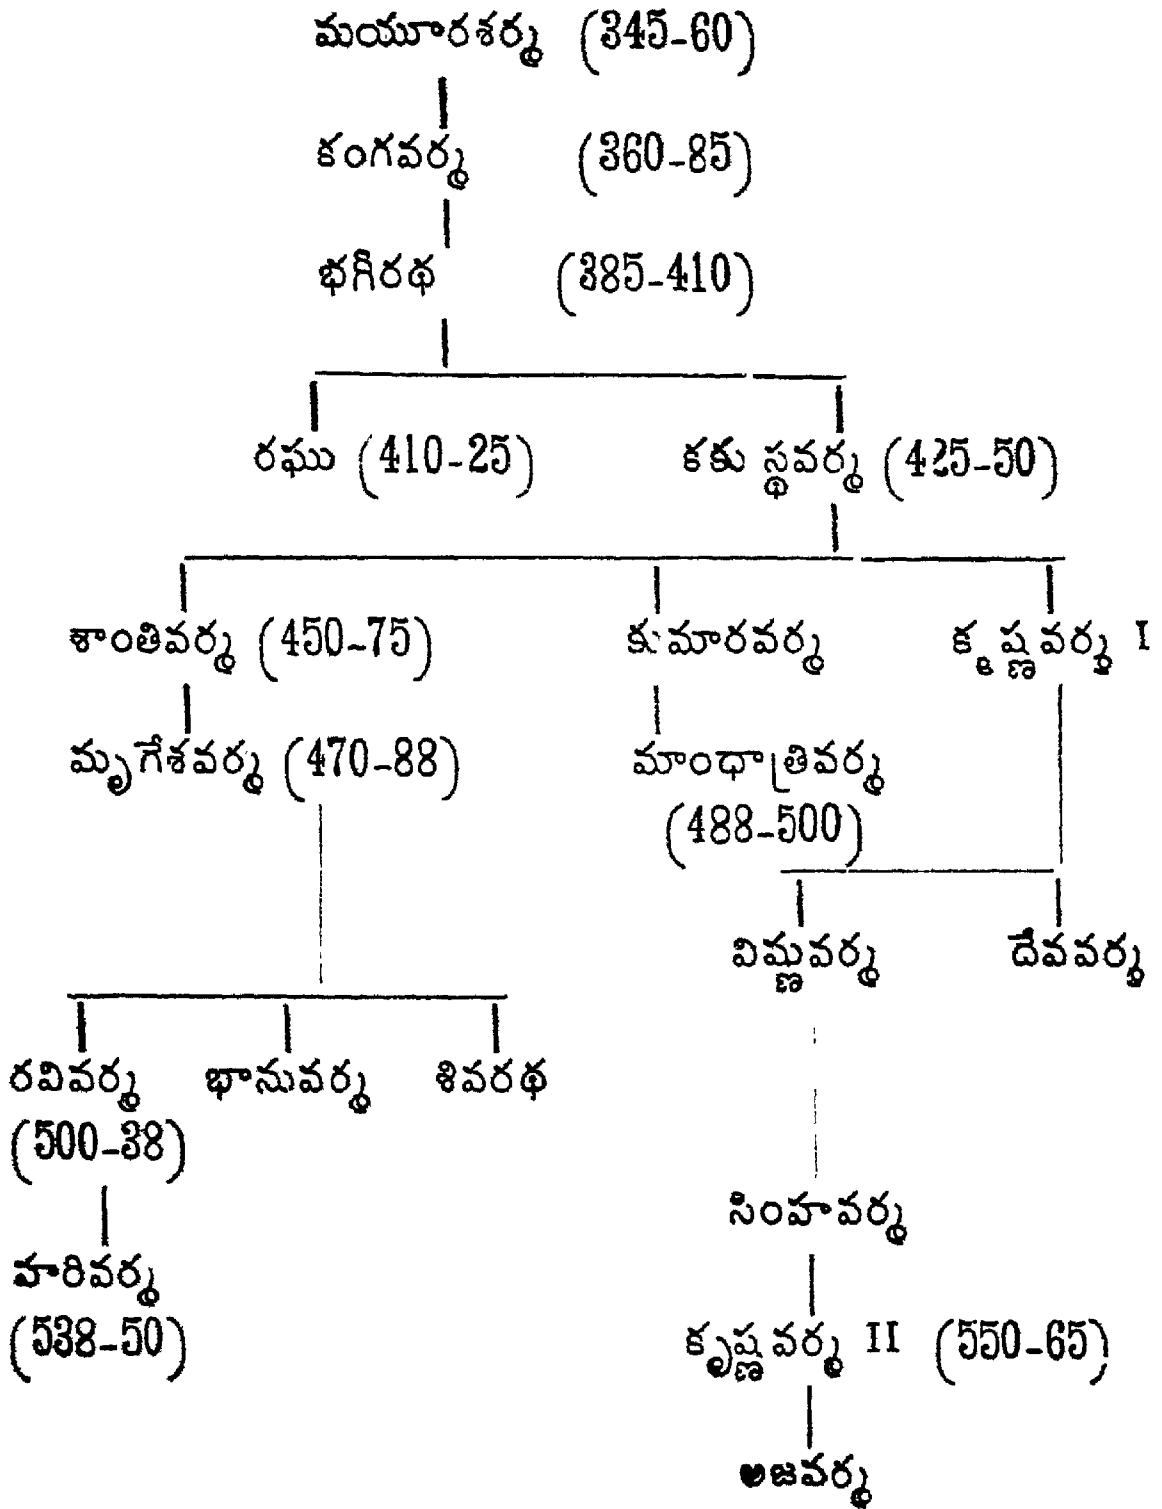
మయూరశర్మ (345-60)

కంగవర్మ (360-85)

భగీరథ (385-410)

రఘు (410-25)

కకుస్థవర్మ (425-50)

శాంతివర్మ (450-75)

కుమారవర్మ

కృష్ణవర్మ I

మృగేశవర్మ (470-88)

మాంధాత్రివర్మ (488-500)

విష్ణువర్మ

దేవవర్మ

రవివర్మ (500-38)

భానువర్మ

శివరథ

సింహవర్మ

హరివర్మ (538-50)

కృష్ణవర్మ II (550-65)

అజవర్మ